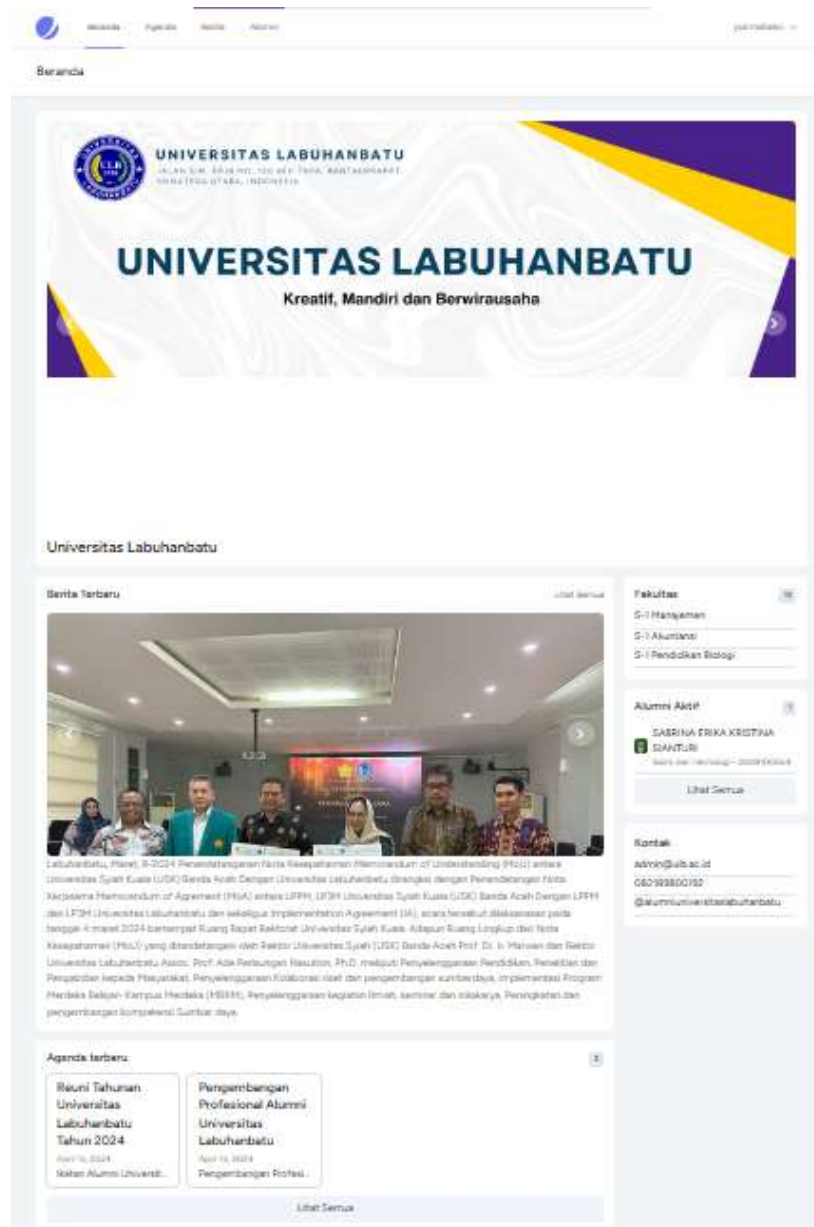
Beranda Agenda Berita Alumni

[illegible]

Beranda

UNIVERSITAS LABUHANBATU
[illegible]

UNIVERSITAS LABUHANBATU
Kreatif, Mandiri dan Berwirausaha

Universitas Labuhanbatu

Berita Terbaru

Lihat Semua

Labuhanbatu, Maret, 8-2024 Penandatanganan Nota Kesepahaman (Memorandum of Understanding (MoU)) antara Universitas Syiah Kuala (USK) Banda Aceh Dengan Universitas Labuhanbatu diiringi dengan Penandatangan Nota Kerjasama Memorandum of Agreement (MoA) antara LPPM, LP3M Universitas Syiah Kuala (USK) Banda Aceh Dengan LPPM dan LP3M Universitas Labuhanbatu dan sekaligus Implementation Agreement (IA), acara tersebut dilaksanakan pada tanggal 4 maret 2024 bertempat Ruang Rapat Rektorat Universitas Syiah Kuala. Adapun Ruang Lingkup dari Nota Kesepahaman (MoU) yang ditandatangani oleh Rektor Universitas Syiah (USK) Banda Aceh Prof. Dr. Ir. Marwan dan Rektor Universitas Labuhanbatu Assoc. Prof. Ade Parlaungan Nasution, Ph.D. meliputi Penyelenggaraan Pendidikan, Penelitian dan Pengabdian kepada Masyarakat, Penyelenggaraan Kolaborasi riset dan pengembangan sumberdaya, Implementasi Program Merdeka Belajar- Kampus Merdeka (MBKM), Penyelenggaraan kegiatan ilmiah, seminar dan lokakarya, Peningkatan dan pengembangan kompetensi Sumber daya.

Fakultas
S-1 Manajemen
S-1 Akuntansi
S-1 Pendidikan Biologi

Alumni Aktif
SABRINA ERIKA KRISTINA SIANTURI
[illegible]
Lihat Semua

Kontak
admin@ulb.ac.id
082169800192
@alumniuniversitaslabuhanbatu

Agenda terbaru

Reuni Tahunan Universitas Labuhanbatu Tahun 2024
April 15, 2024
Ikatan Alumni Universit...

Pengembangan Profesional Alumni Universitas Labuhanbatu
April 15, 2024
Pengembangan Profesi...

Lihat Semua